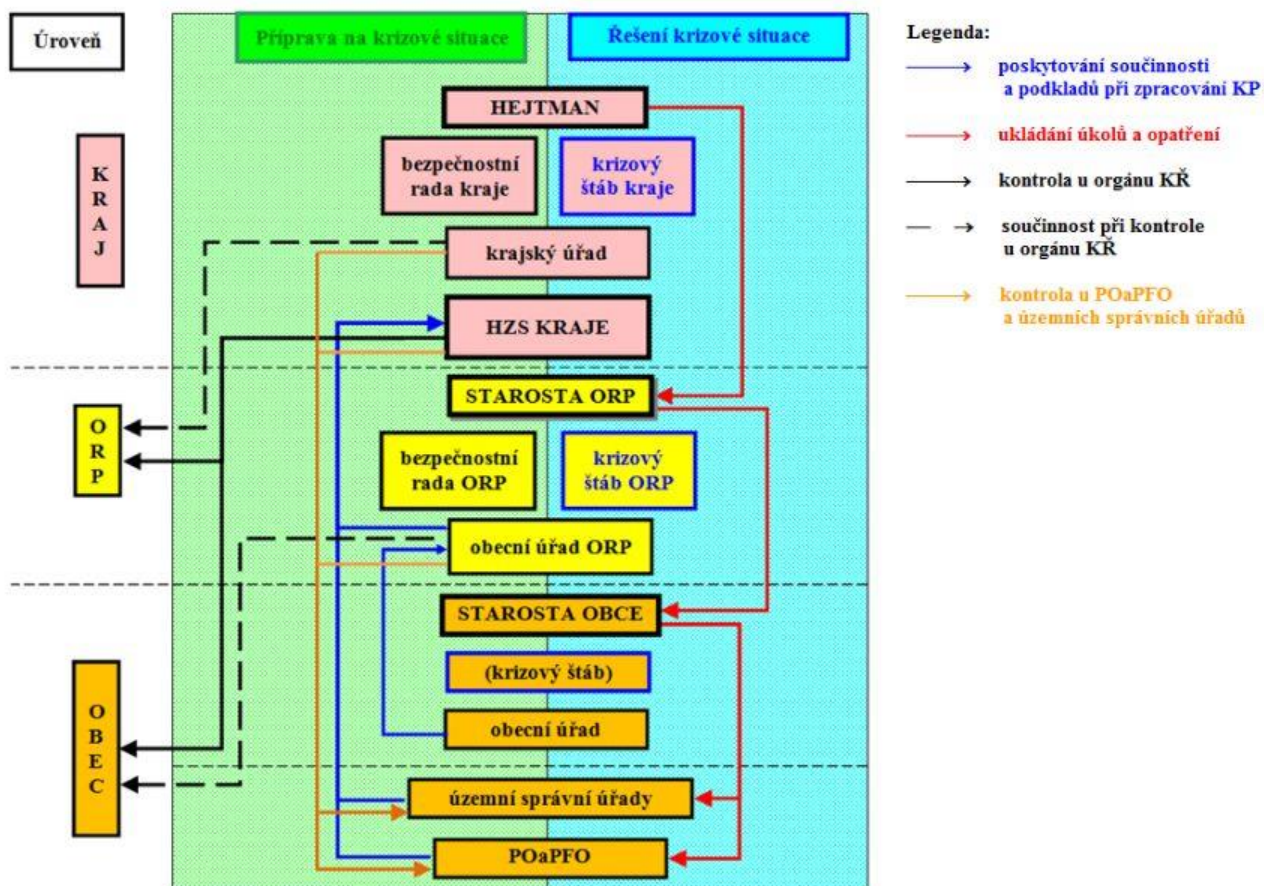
Úroveň

Příprava na krizové situace

Řešení krizové situace

Legenda:

poskytování součinnosti a podkladů při zpracování KP

ukládání úkolů a opatření

kontrola u orgánu KŘ

součinnost při kontrole u orgánu KŘ

kontrola u POaPFO a územních správních úřadů

K R A J

HEJTMAN

bezpečnostní rada kraje

krizový štáb kraje

krajský úřad

HZS KRAJE

O R P

STAROSTA ORP

bezpečnostní rada ORP

krizový štáb ORP

obecní úřad ORP

O B E C

STAROSTA OBCE

(krizový štáb)

obecní úřad

územní správní úřady

POaPFO